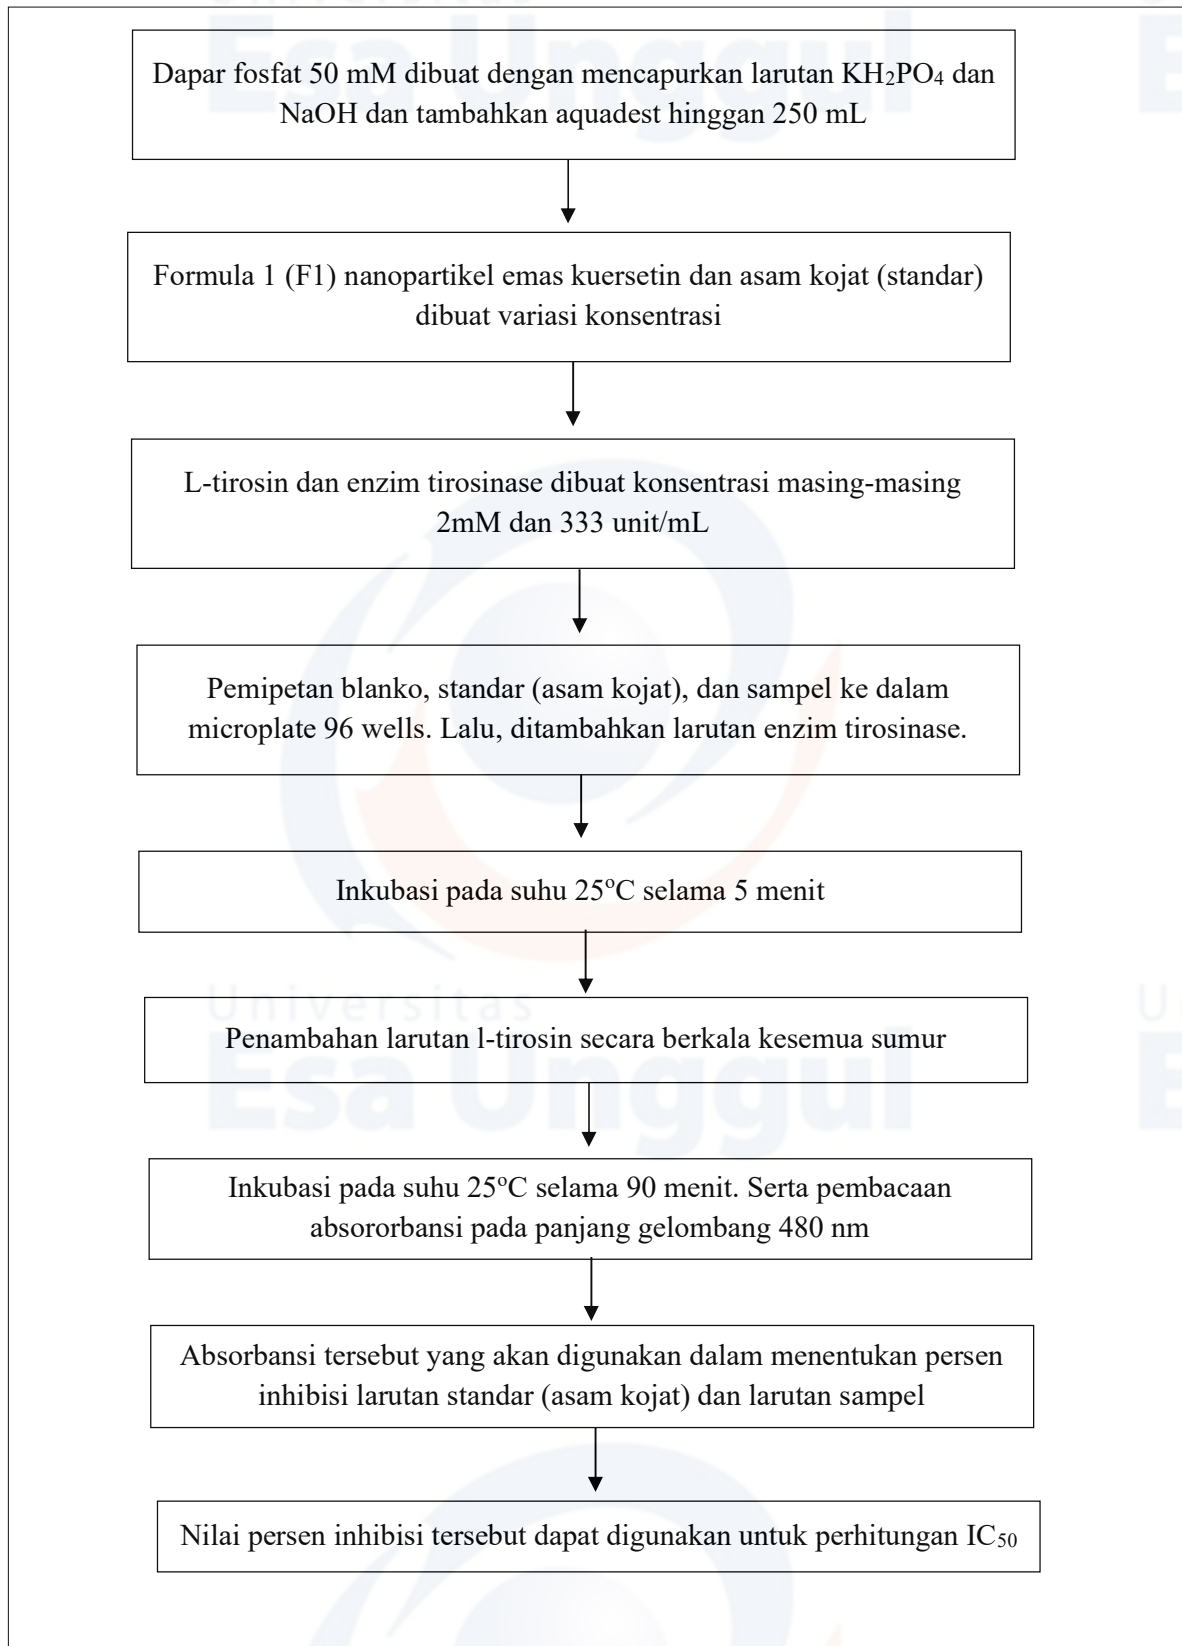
Dapar fosfat 50 mM dibuat dengan mencapurkan larutan $KH_2PO_4$ dan NaOH dan tambahkan aquadest hinggan 250 mL

Formula 1 (F1) nanopartikel emas kuersetin dan asam kojat (standar) dibuat variasi konsentrasi

L-tirosin dan enzim tirosinase dibuat konsentrasi masing-masing 2mM dan 333 unit/mL

Pemipetan blanko, standar (asam kojat), dan sampel ke dalam microplate 96 wells. Lalu, ditambahkan larutan enzim tirosinase.

Inkubasi pada suhu 25ºC selama 5 menit

Universitas
Esa Unggul

Penambahan larutan l-tirosin secara berkala kesemua sumur

Inkubasi pada suhu 25ºC selama 90 menit. Serta pembacaan absororbansi pada panjang gelombang 480 nm

Absorbansi tersebut yang akan digunakan dalam menentukan persen inhibisi larutan standar (asam kojat) dan larutan sampel

Nilai persen inhibisi tersebut dapat digunakan untuk perhitungan $IC_{50}$